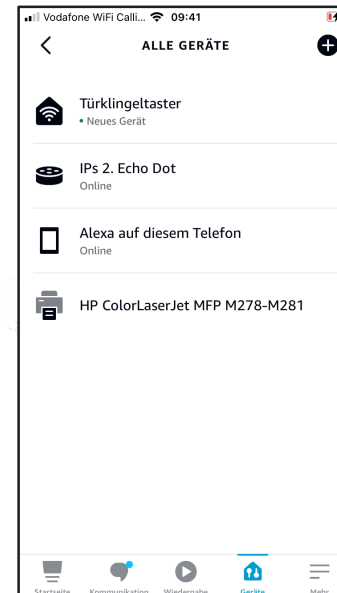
Vodafone WiFi Calli... 09:41

ALLE GERÄTE

Türklingeltaster
• Neues Gerät

IPs 2. Echo Dot
Online

Alexa auf diesem Telefon
Online

HP ColorLaserJet MFP M278-M281

Startseite Kommunikation Wiedergabe Geräte Mehr